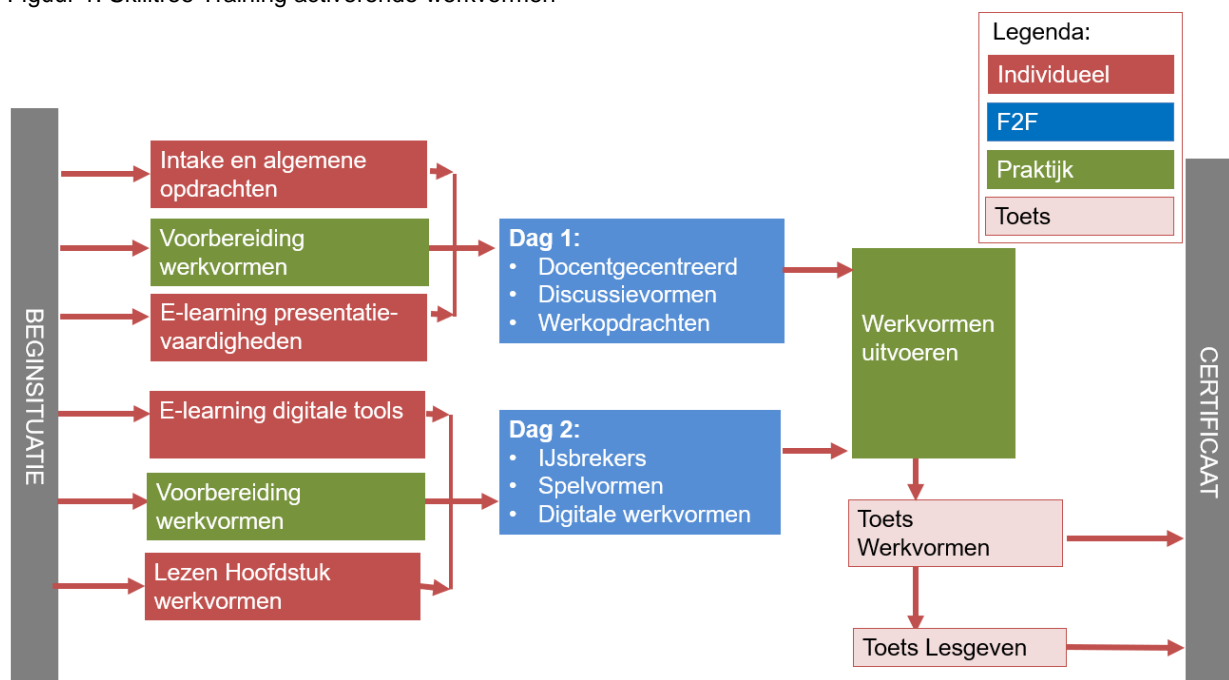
Figuur 1: Skilltree Training activerende werkvormen

Legenda:
Individueel
F2F
Praktijk
Toets

BEGINSITUATIE

Intake en algemene opdrachten

Voorbereiding werkvormen

E-learning presentatievaardigheden

E-learning digitale tools

Voorbereiding werkvormen

Lezen Hoofdstuk werkvormen

Dag 1:
• Docentgecentreerd
• Discussievormen
• Werkopdrachten

Dag 2:
• IJsbrekers
• Spelvormen
• Digitale werkvormen

Werkvormen uitvoeren

Toets Werkvormen

Toets Lesgeven

CERTIFICAAT